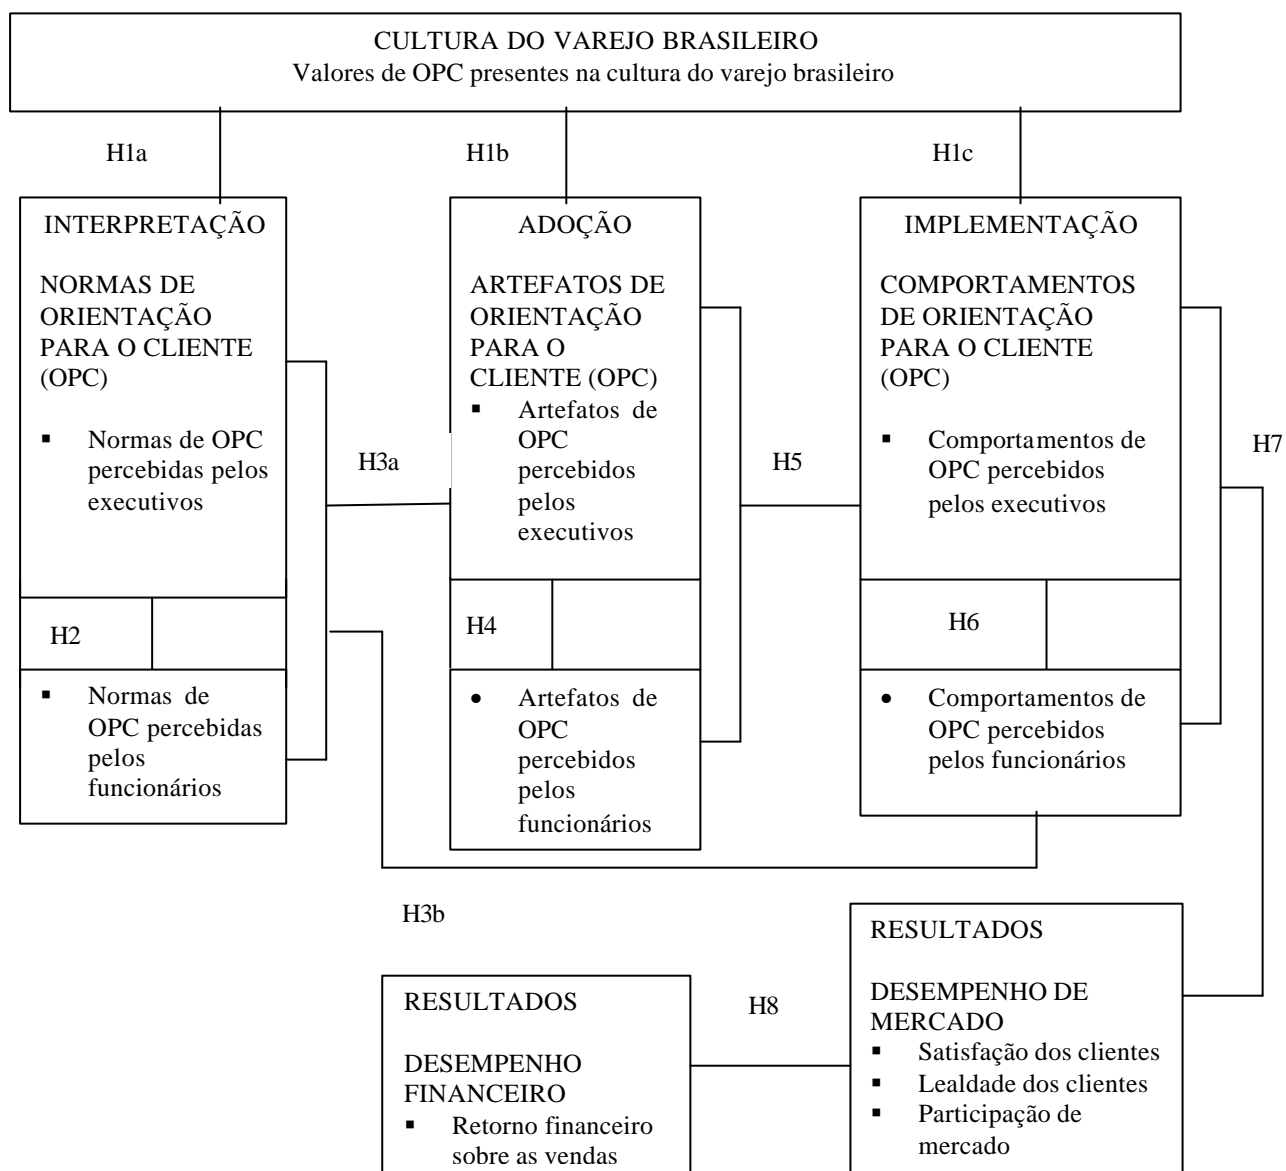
CULTURA DO VAREJO BRASILEIRO
Valores de OPC presentes na cultura do varejo brasileiro

H1a

H1b

H1c

INTERPRETAÇÃO

NORMAS DE ORIENTAÇÃO PARA O CLIENTE (OPC)

▪ Normas de OPC percebidas pelos executivos

H2

▪ Normas de OPC percebidas pelos funcionários

H3a

ADOÇÃO

ARTEFATOS DE ORIENTAÇÃO PARA O CLIENTE (OPC)

▪ Artefatos de OPC percebidos pelos executivos

H4

• Artefatos de OPC percebidos pelos funcionários

H5

IMPLEMENTAÇÃO

COMPORTAMENTOS DE ORIENTAÇÃO PARA O CLIENTE (OPC)

▪ Comportamentos de OPC percebidos pelos executivos

H6

• Comportamentos de OPC percebidos pelos funcionários

H7

H3b

RESULTADOS

DESEMPENHO DE MERCADO

▪ Satisfação dos clientes
▪ Lealdade dos clientes
▪ Participação de mercado

H8

RESULTADOS

DESEMPENHO FINANCEIRO

▪ Retorno financeiro sobre as vendas